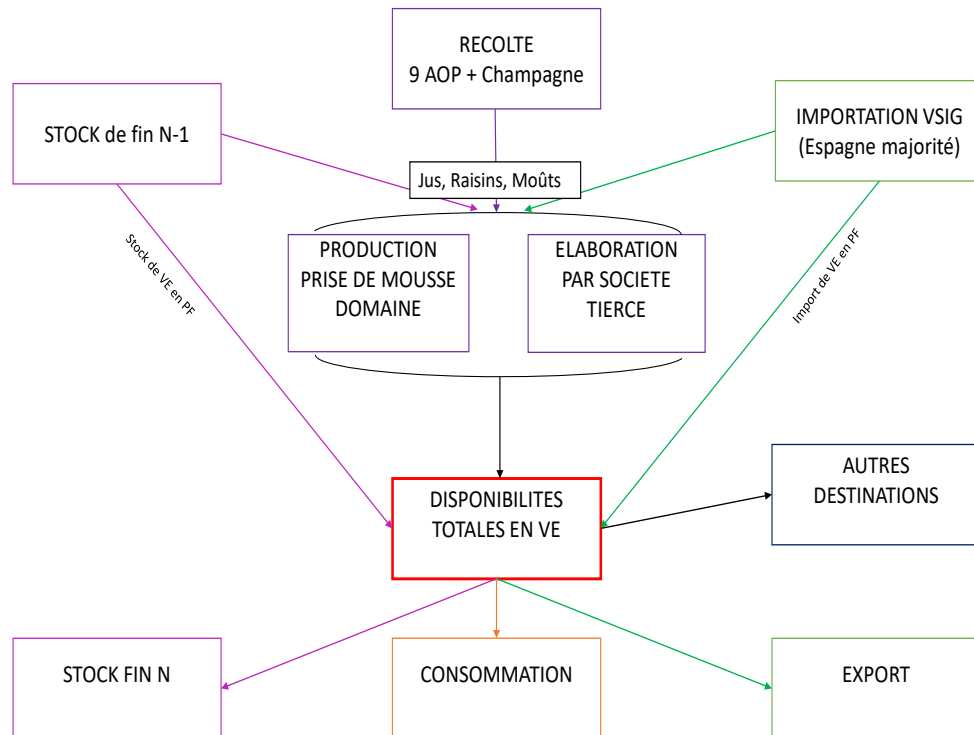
RECOLTE
9 AOP + Champagne

STOCK de fin N-1

IMPORTATION VSIG
(Espagne majorité)

Jus, Raisins, Moûts

Stock de VE en PF

Import de VE en PF

PRODUCTION
PRISE DE MOUSSE
DOMAINE

ELABORATION
PAR SOCIETE
TIERCE

DISPONIBILITES
TOTALES EN VE

AUTRES
DESTINATIONS

STOCK FIN N

CONSOMMATION

EXPORT